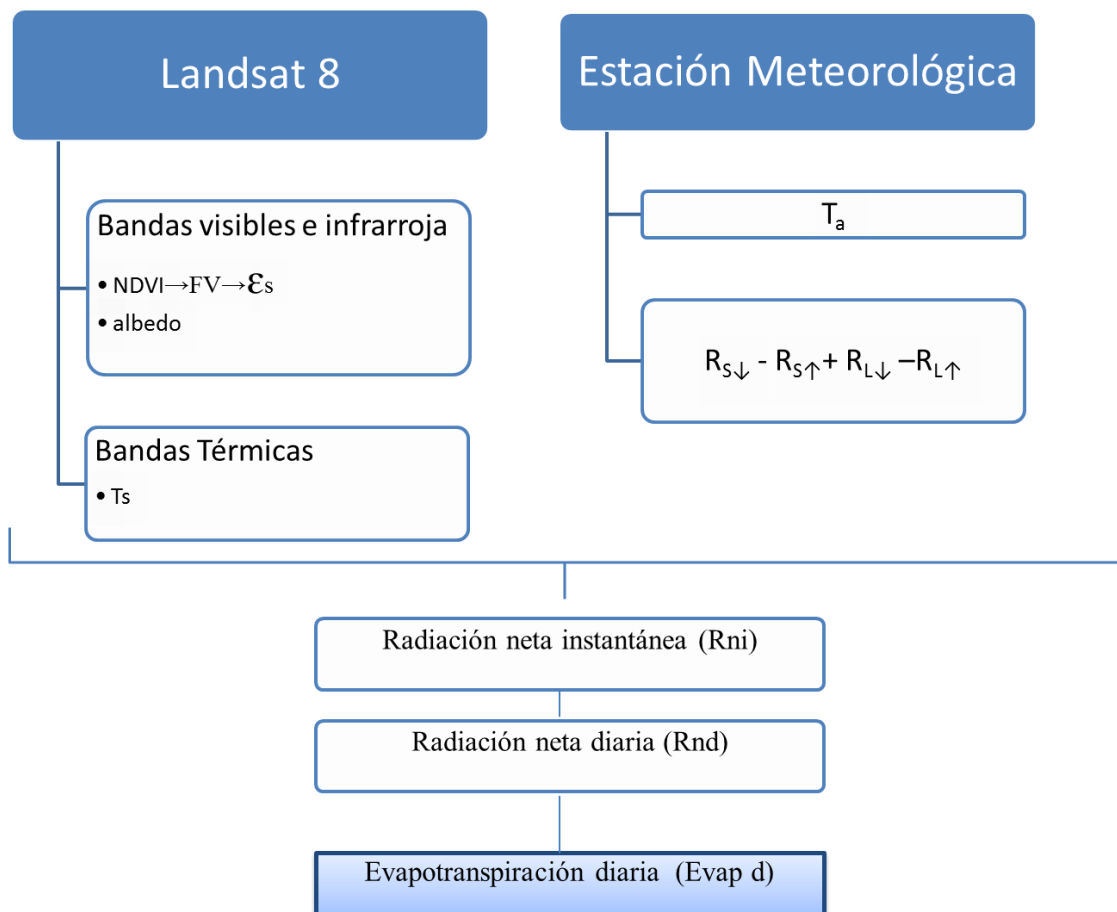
Landsat 8

Bandas visibles e infrarroja

• NDVI→FV→$\varepsilon_s$
• albedo

Bandas Térmicas

• Ts

Estación Meteorológica

$T_a$

$R_{S\downarrow}$ - $R_{S\uparrow}$ + $R_{L\downarrow}$ –$R_{L\uparrow}$

Radiación neta instantánea (Rni)

Radiación neta diaria (Rnd)

Evapotranspiración diaria (Evap d)